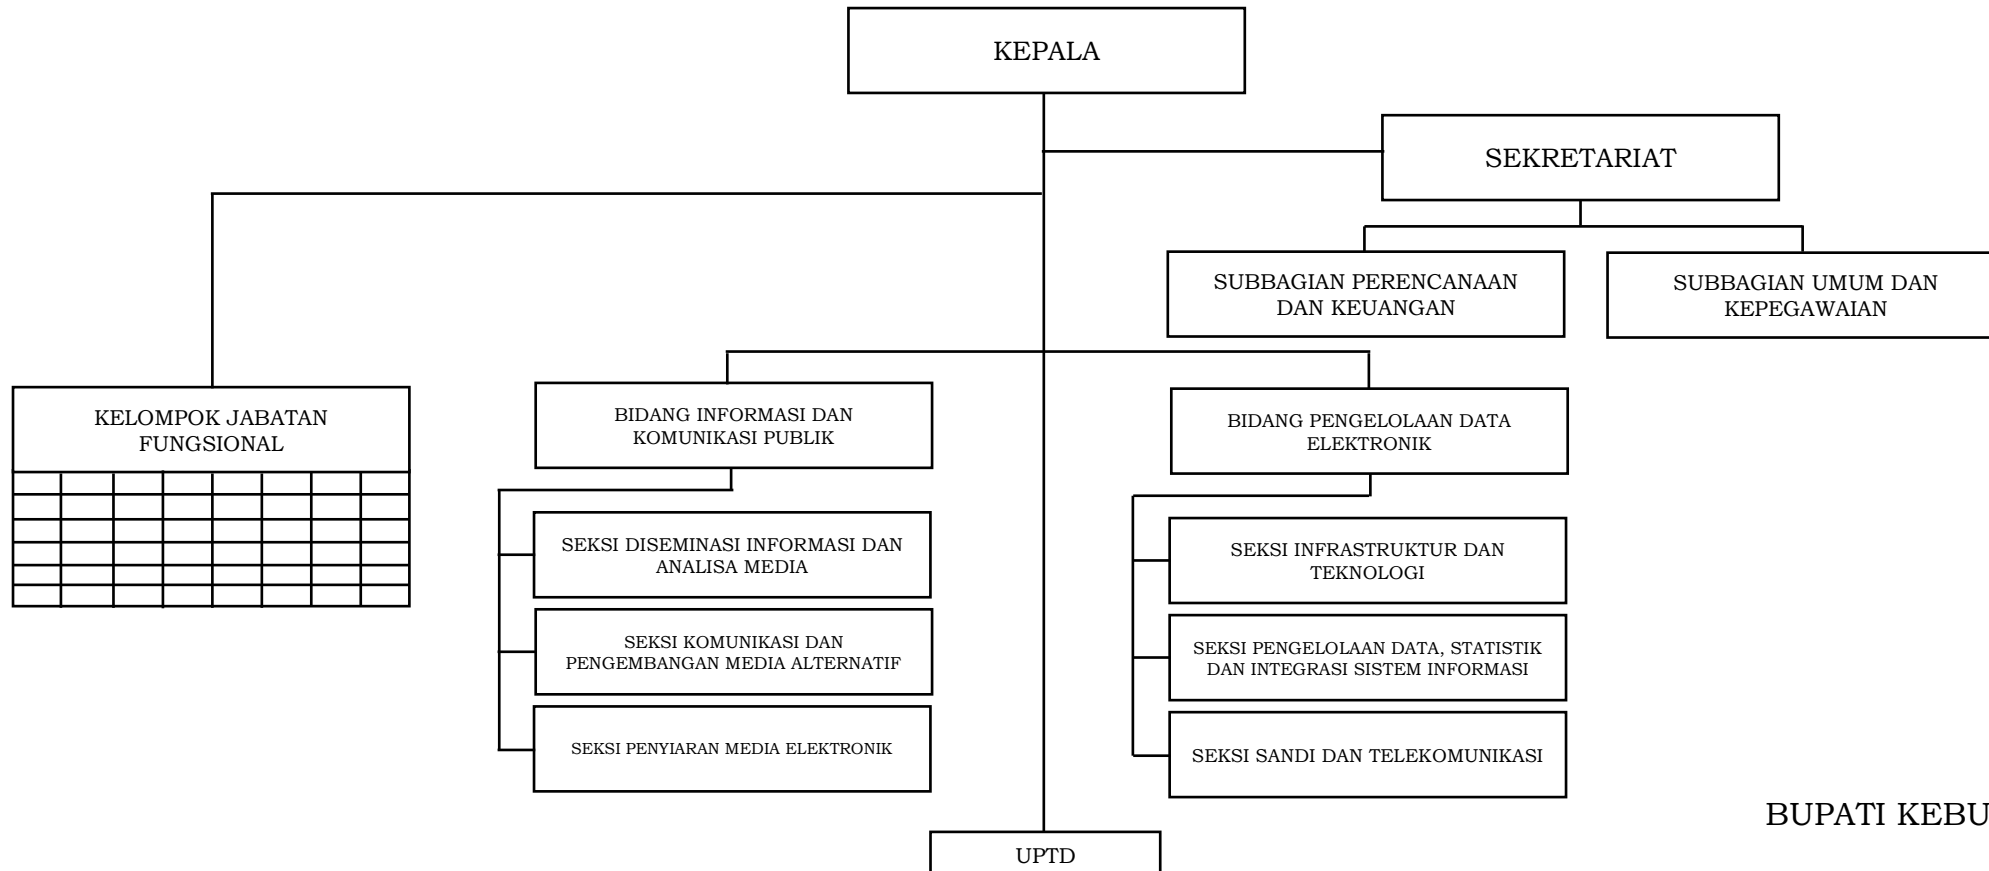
KEPALA

SEKRETARIAT

SUBBAGIAN PERENCANAAN DAN KEUANGAN

SUBBAGIAN UMUM DAN KEPEGAWAIAN

KELOMPOK JABATAN FUNGSIONAL

BIDANG INFORMASI DAN KOMUNIKASI PUBLIK

SEKSI DISEMINASI INFORMASI DAN ANALISA MEDIA

SEKSI KOMUNIKASI DAN PENGEMBANGAN MEDIA ALTERNATIF

SEKSI PENYIARAN MEDIA ELEKTRONIK

BIDANG PENGELOLAAN DATA ELEKTRONIK

SEKSI INFRASTRUKTUR DAN TEKNOLOGI

SEKSI PENGELOLAAN DATA, STATISTIK DAN INTEGRASI SISTEM INFORMASI

SEKSI SANDI DAN TELEKOMUNIKASI

UPTD

BUPATI KEBU